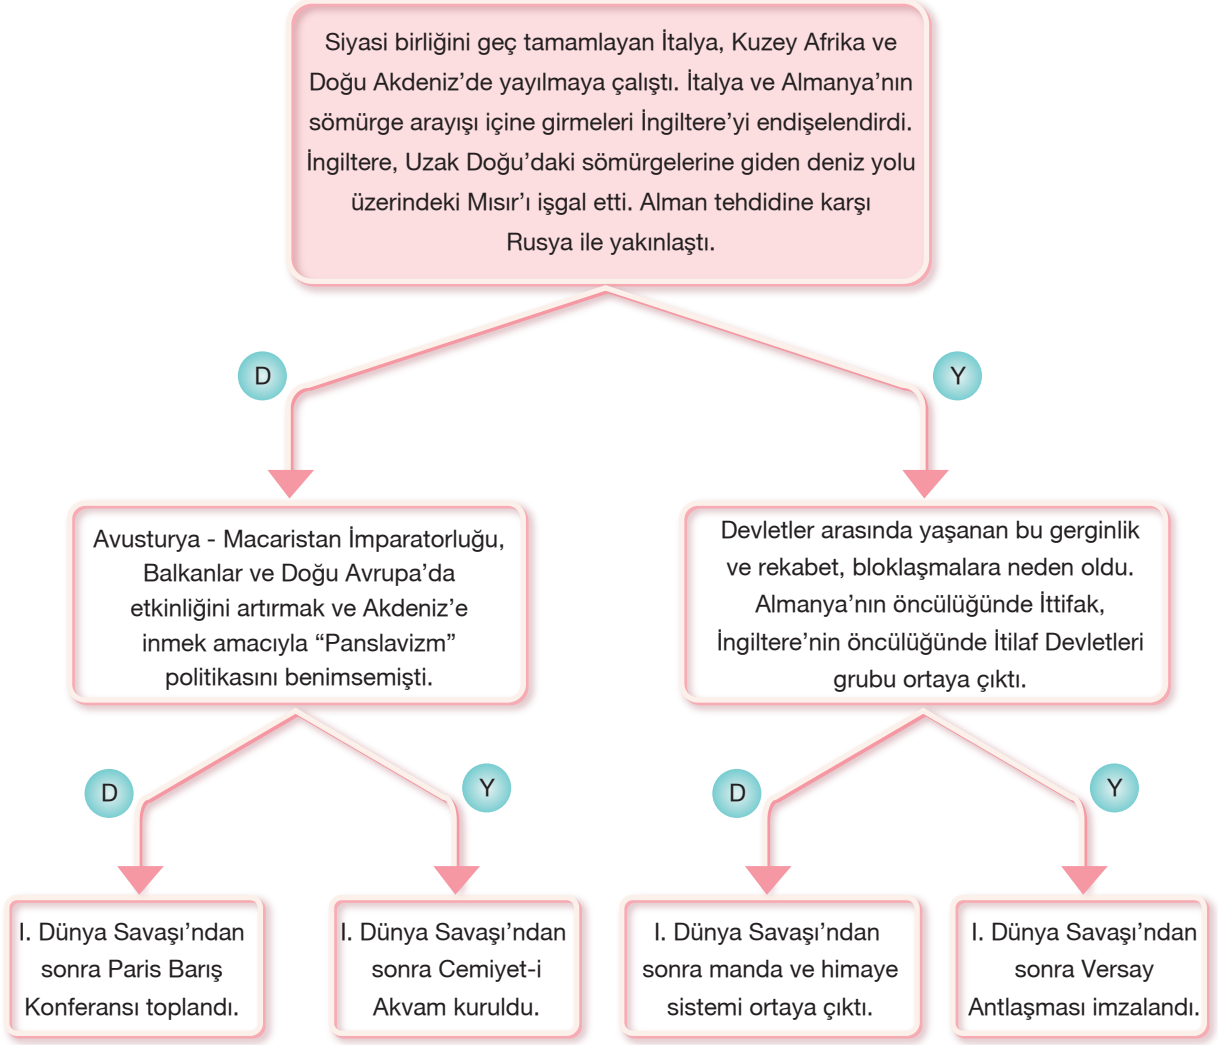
Siyasi birliğini geç tamamlayan İtalya, Kuzey Afrika ve Doğu Akdeniz'de yayılmaya çalıştı. İtalya ve Almanya'nın sömürge arayışı içine girmeleri İngiltere'yi endişelendirdi. İngiltere, Uzak Doğu'daki sömürgelerine giden deniz yolu üzerindeki Mısır'ı işgal etti. Alman tehdidine karşı Rusya ile yakınlaştı.

D

Y

Avusturya - Macaristan İmparatorluğu, Balkanlar ve Doğu Avrupa'da etkinliğini artırmak ve Akdeniz'e inmek amacıyla "Panslavizm" politikasını benimsemişti.

Devletler arasında yaşanan bu gerginlik ve rekabet, bloklaşmalara neden oldu. Almanya'nın öncülüğünde İttifak, İngiltere'nin öncülüğünde İtilaf Devletleri grubu ortaya çıktı.

D

Y

D

Y

I. Dünya Savaşı'ndan sonra Paris Barış Konferansı toplandı.

I. Dünya Savaşı'ndan sonra Cemiyet-i Akvam kuruldu.

I. Dünya Savaşı'ndan sonra manda ve himaye sistemi ortaya çıktı.

I. Dünya Savaşı'ndan sonra Versay Antlaşması imzalandı.